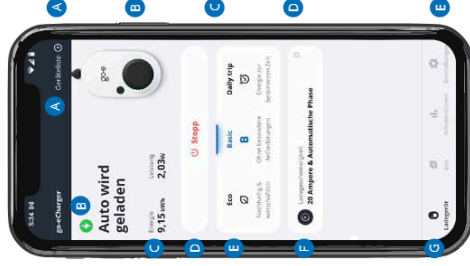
A
B
C
D
E
9:34
go-eCharger
Geräteliste
A
go-e
B
Auto wird geladen
Energie
9,15 kWh
Leistung
2,03 kW
C
D
Stopp
Eco
Nachhaltig & wirtschaftlich
Basic
Ohne besondere Anforderungen
Daily trip
Energie zur bestimmten Zeit
E
Ladegeschwindigkeit
20 Ampere & Automatische Phase
F
Ladegerät
G